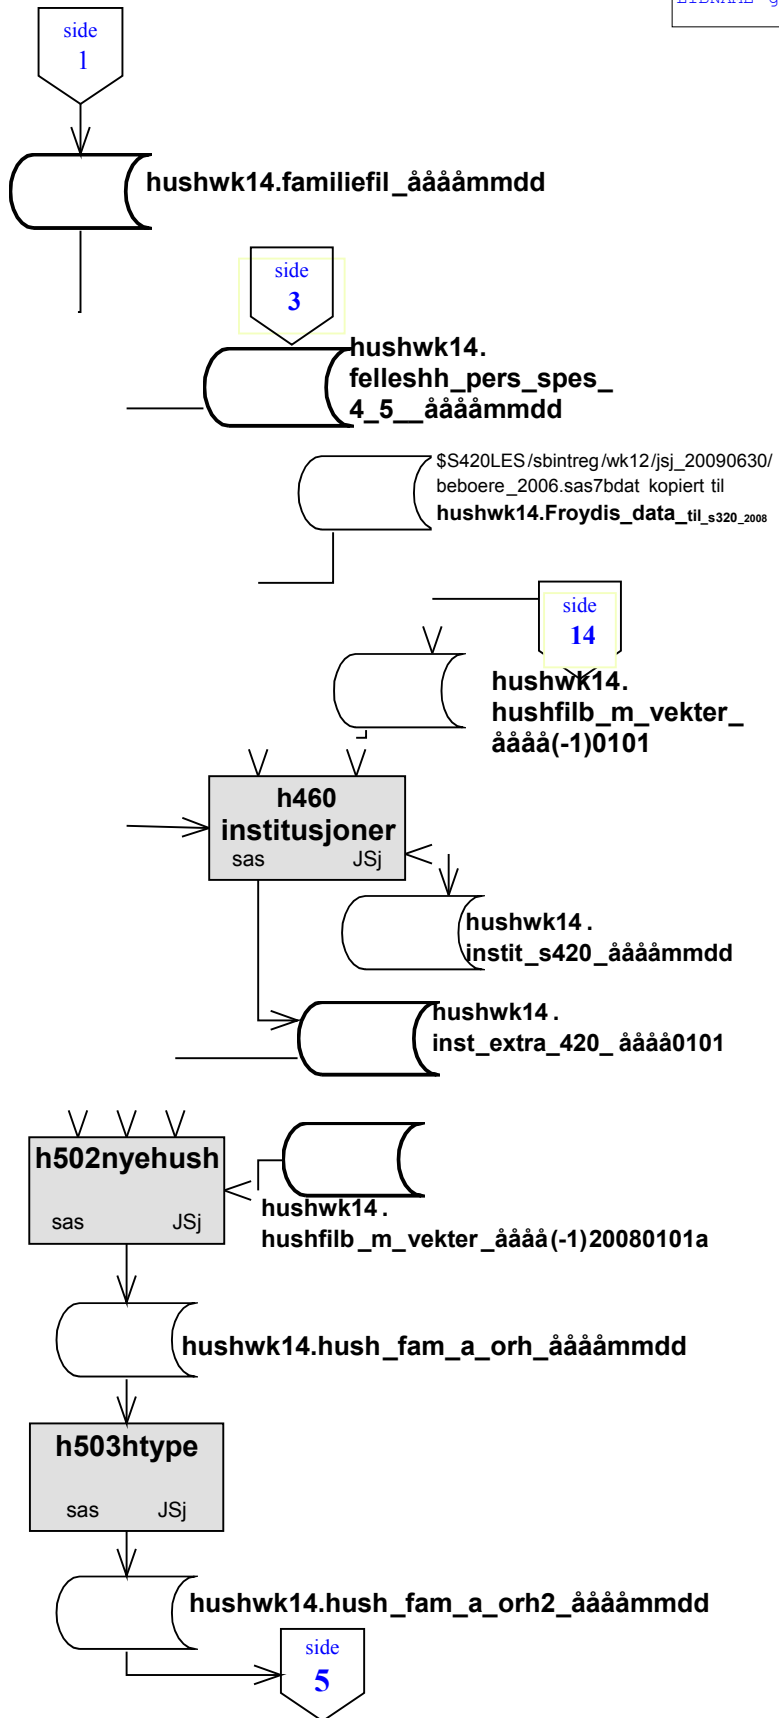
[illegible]

side
1

hushwk14.familiefil_ååååmmdd

side
3

hushwk14.
felleshh_pers_spes_
4_5__ååååmmdd

$S420LES/sbintreg/wk12/jsj_20090630/
beboere_2006.sas7bdat kopiert til
hushwk14.Froydis_data_til_s320_2008

side
14

hushwk14.
hushfilb_m_vekter_
åååå(-1)0101

h460
institusjoner
sas JSj

hushwk14 .
instit_s420_ååååmmdd

hushwk14 .
inst_extra_420_ åååå0101

h502nyehush
sas JSj

hushwk14 .
hushfilb_m_vekter_åååå(-1)20080101a

hushwk14.hush_fam_a_orh_ååååmmdd

h503htype
sas JSj

hushwk14.hush_fam_a_orh2_ååååmmdd

side
5